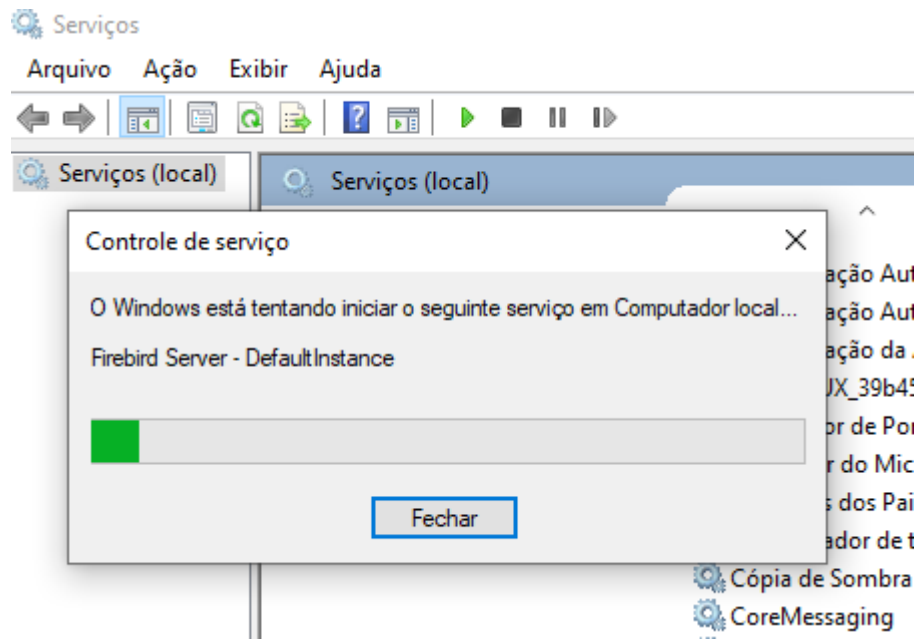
Serviços

Arquivo Ação Exibir Ajuda

Serviços (local)

Serviços (local)

Controle de serviço

O Windows está tentando iniciar o seguinte serviço em Computador local...

Firebird Server - DefaultInstance

Fechar

ação Aut
ação Aut
ação da
UX_39b45
or de Por
r do Mic
s dos Pai
ador de t
Cópia de Sombra
CoreMessaging